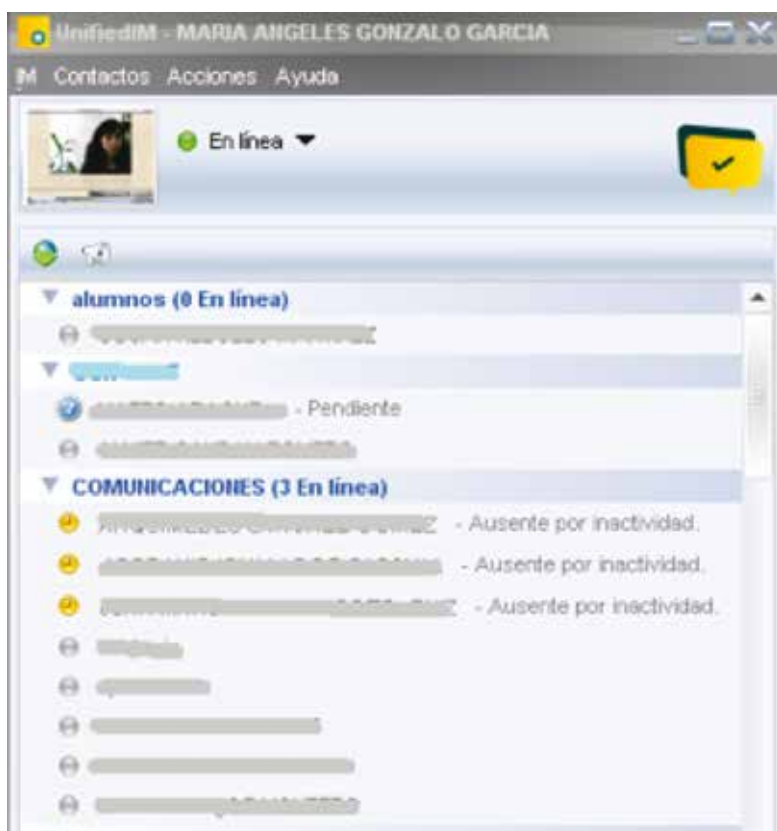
UnifiedIM - MARIA ANGELES GONZALO GARCIA

IM Contactos Acciones Ayuda

En línea

alumnos (0 En línea)

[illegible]

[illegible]

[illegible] - Pendiente

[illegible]

COMUNICACIONES (3 En línea)

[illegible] - Ausente por inactividad.

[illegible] - Ausente por inactividad.

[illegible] - Ausente por inactividad.

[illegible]

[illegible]

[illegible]

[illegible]

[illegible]